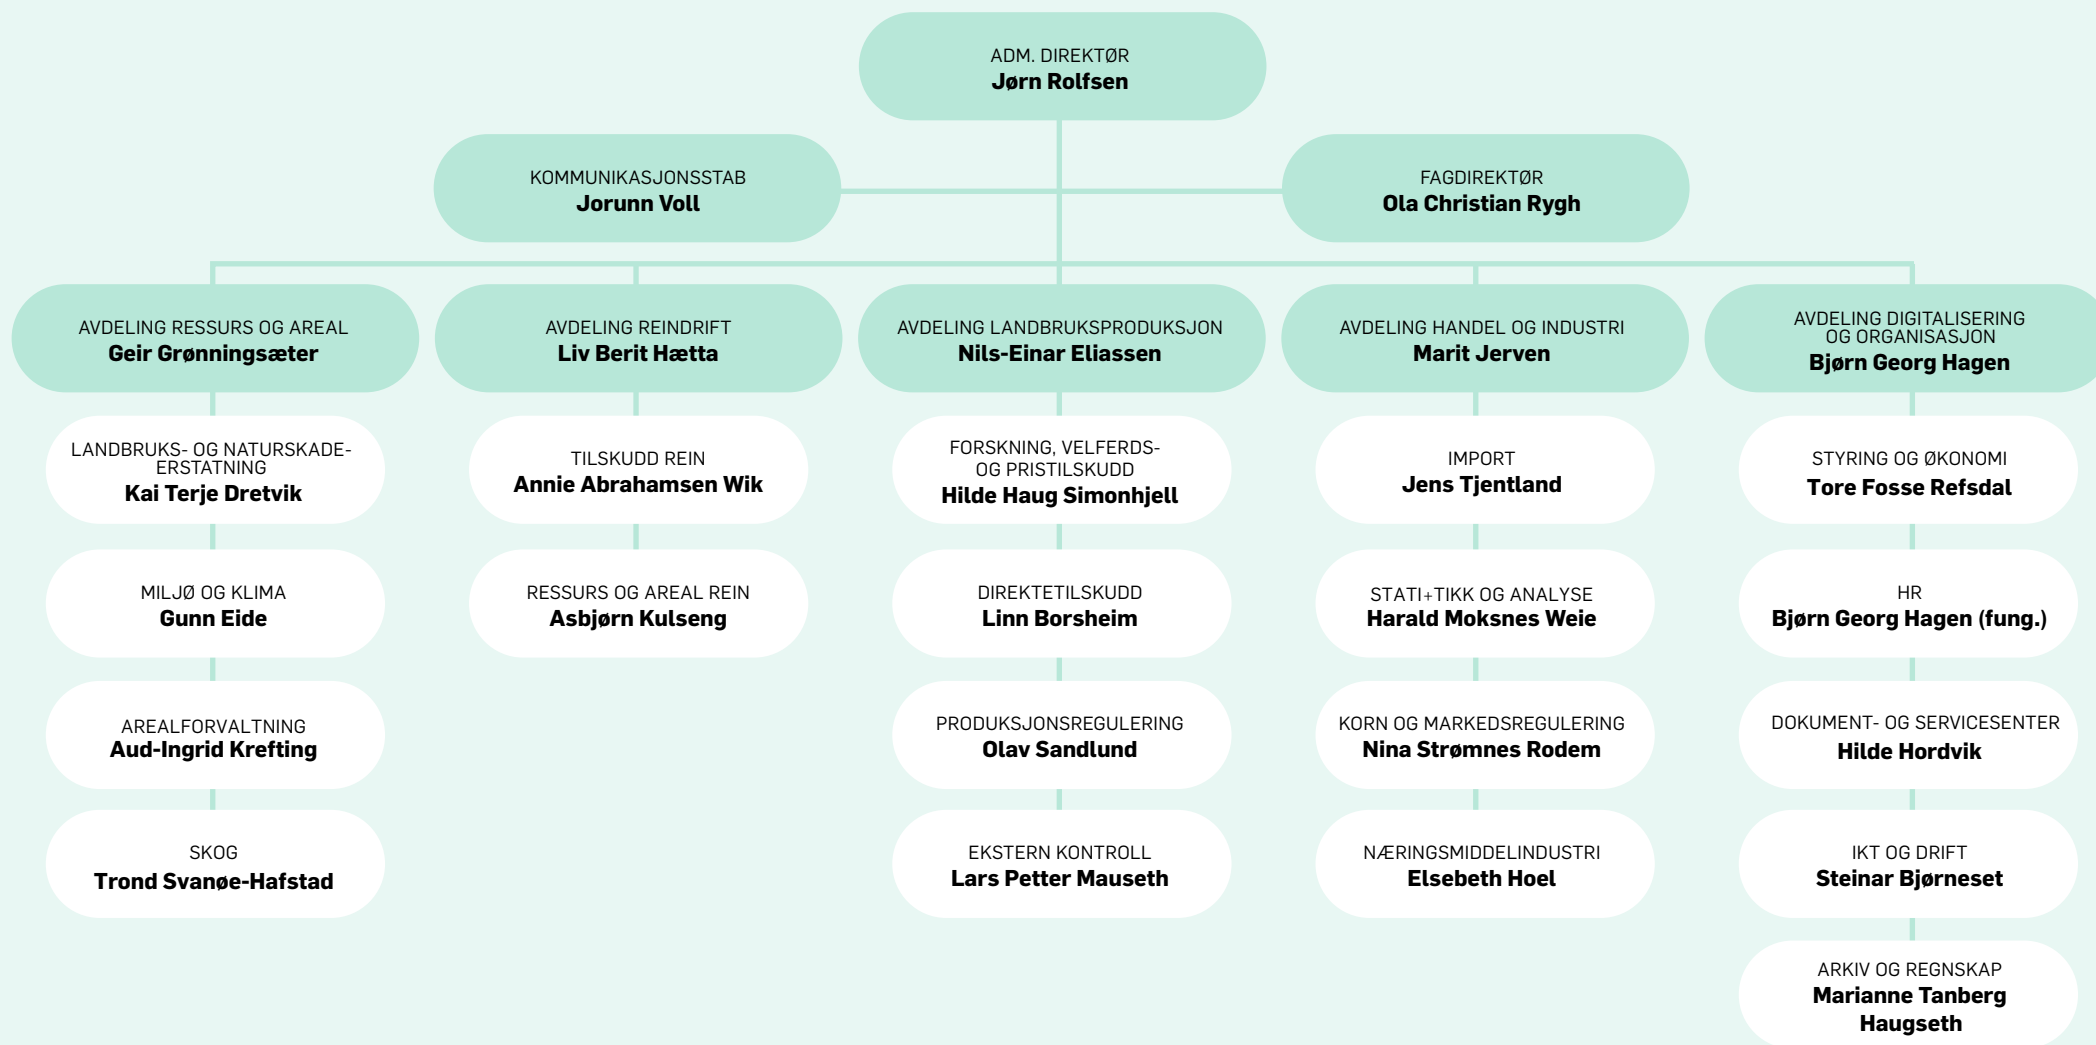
ADM. DIREKTØR
Jørn Rolfsen

KOMMUNIKASJONSSTAB
Jorunn Voll

FAGDIREKTØR
Ola Christian Rygh

AVDELING RESSURS OG AREAL
Geir Grønningsæter

LANDBRUKS- OG NATURSKADEERSTATNING
Kai Terje Dretvik

MILJØ OG KLIMA
Gunn Eide

AREALFORVALTNING
Aud-Ingrid Krefting

SKOG
Trond Svanøe-Hafstad

AVDELING REINDRIFT
Liv Berit Hætta

TILSKUDD REIN
Annie Abrahamsen Wik

RESSURS OG AREAL REIN
Asbjørn Kulseng

AVDELING LANDBRUKSPRODUKSJON
Nils-Einar Eliassen

FORSKNING, VELFERDS- OG PRISTILSKUDD
Hilde Haug Simonhjell

DIREKTETILSKUDD
Linn Borsheim

PRODUKSJONSREGULERING
Olav Sandlund

EKSTERN KONTROLL
Lars Petter Mauseth

AVDELING HANDEL OG INDUSTRI
Marit Jerven

IMPORT
Jens Tjentland

STATI+TIKK OG ANALYSE
Harald Moksnes Weie

KORN OG MARKEDSREGULERING
Nina Strømnes Rodem

NÆRINGSMIDDELINDUSTRI
Elsebeth Hoel

AVDELING DIGITALISERING OG ORGANISASJON
Bjørn Georg Hagen

STYRING OG ØKONOMI
Tore Fosse Refsdal

HR
Bjørn Georg Hagen (fung.)

DOKUMENT- OG SERVICESENTER
Hilde Hordvik

IKT OG DRIFT
Steinar Bjørneset

ARKIV OG REGNSKAP
Marianne Tanberg Haugseth